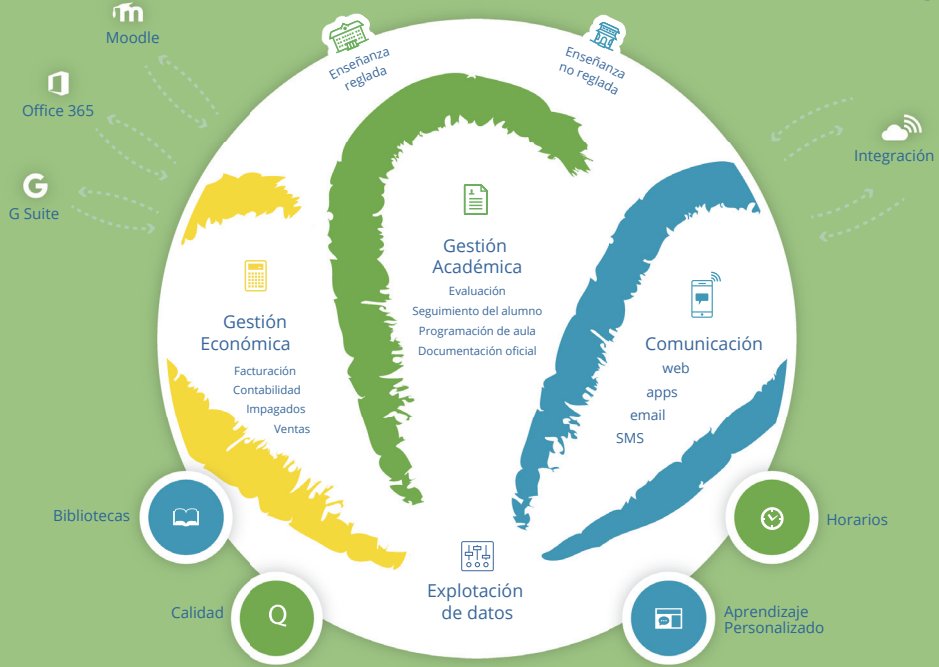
Moodle

Office 365

G

G Suite

Enseñanza reglada

Enseñanza no reglada

Integración

Gestión Económica

Facturación
Contabilidad
Impagados
Ventas

Gestión Académica

Evaluación
Seguimiento del alumno
Programación de aula
Documentación oficial

Comunicación

web
apps
email
SMS

Bibliotecas

Horarios

Q

Calidad

Explotación de datos

Aprendizaje Personalizado